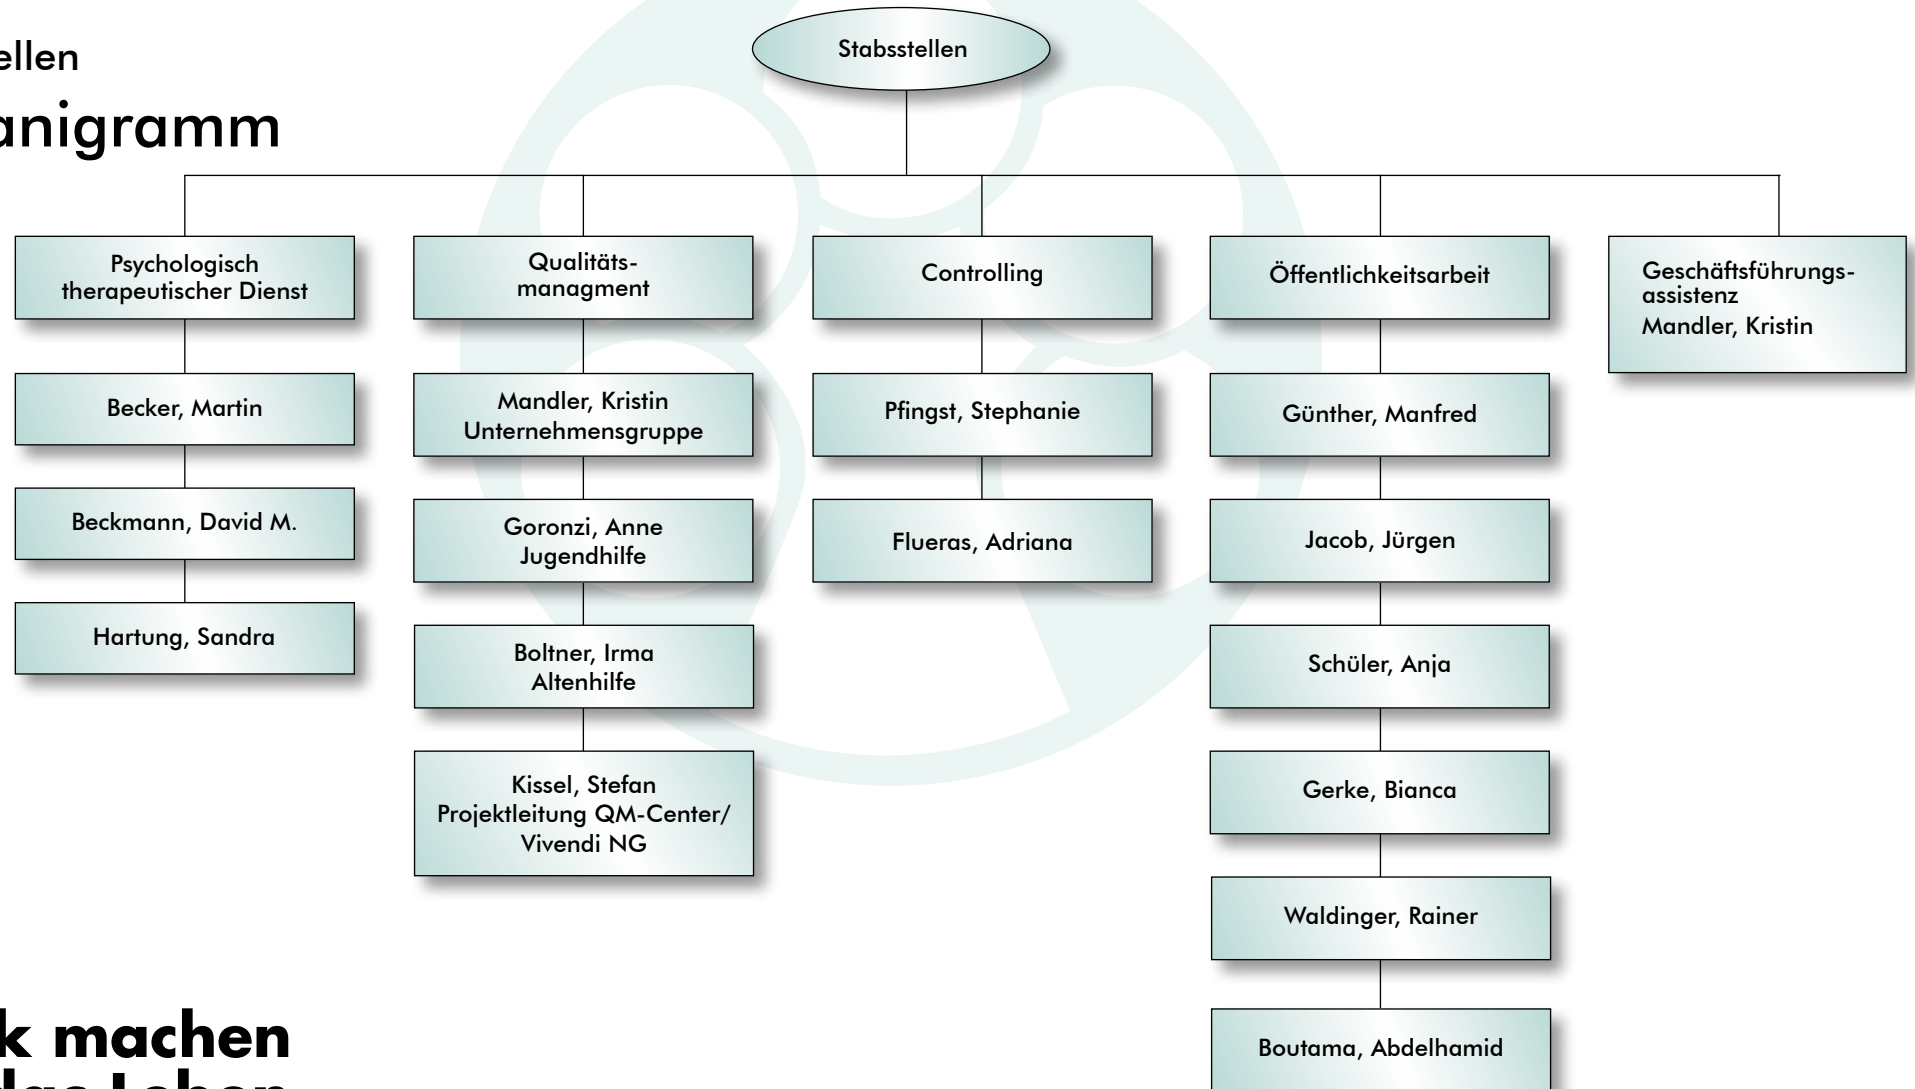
ellen
anigramm

Stabsstellen

Psychologisch therapeutischer Dienst

Becker, Martin

Beckmann, David M.

Hartung, Sandra

Qualitätsmanagment

Mandler, Kristin
Unternehmensgruppe

Goronzi, Anne
Jugendhilfe

Boltner, Irma
Altenhilfe

Kissel, Stefan
Projektleitung QM-Center/ Vivendi NG

Controlling

Pfingst, Stephanie

Flueras, Adriana

Öffentlichkeitsarbeit

Günther, Manfred

Jacob, Jürgen

Schüler, Anja

Gerke, Bianca

Waldinger, Rainer

Boutama, Abdelhamid

Geschäftsführungsassistenz
Mandler, Kristin

k machen
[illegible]